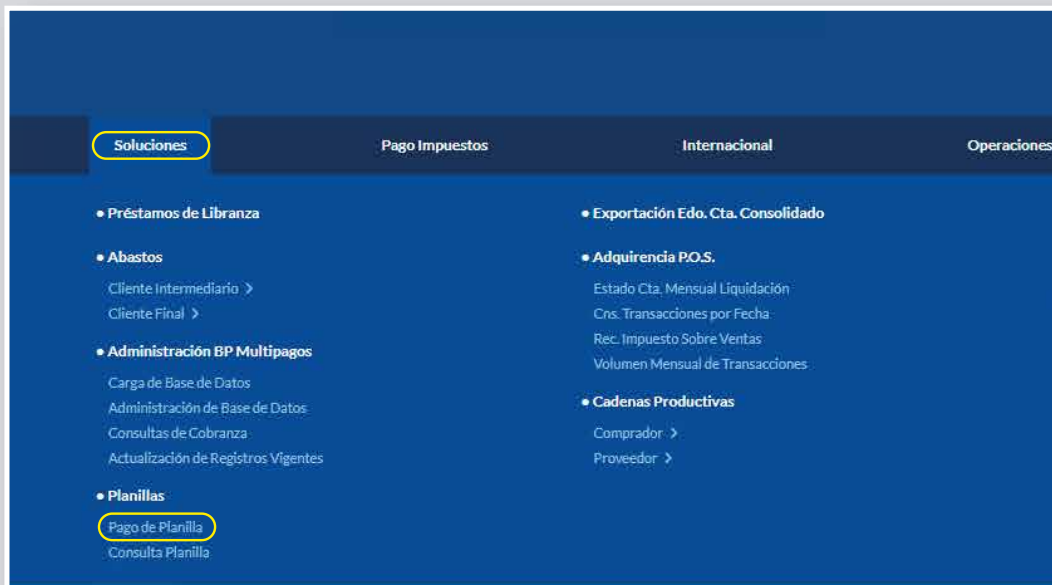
Soluciones
Pago Impuestos
Internacional
Operaciones

• Préstamos de Libranza

• Abastos
Cliente Intermediario >
Cliente Final >

• Administración BP Multipagos
Carga de Base de Datos
Administración de Base de Datos
Consultas de Cobranza
Actualización de Registros Vigentes

• Planillas
Pago de Planilla
Consulta Planilla

• Exportación Edo. Cta. Consolidado

• Adquirencia P.O.S.
Estado Cta. Mensual Liquidación
Cns. Transacciones por Fecha
Rec. Impuesto Sobre Ventas
Volumen Mensual de Transacciones

• Cadenas Productivas
Comprador >
Proveedor >